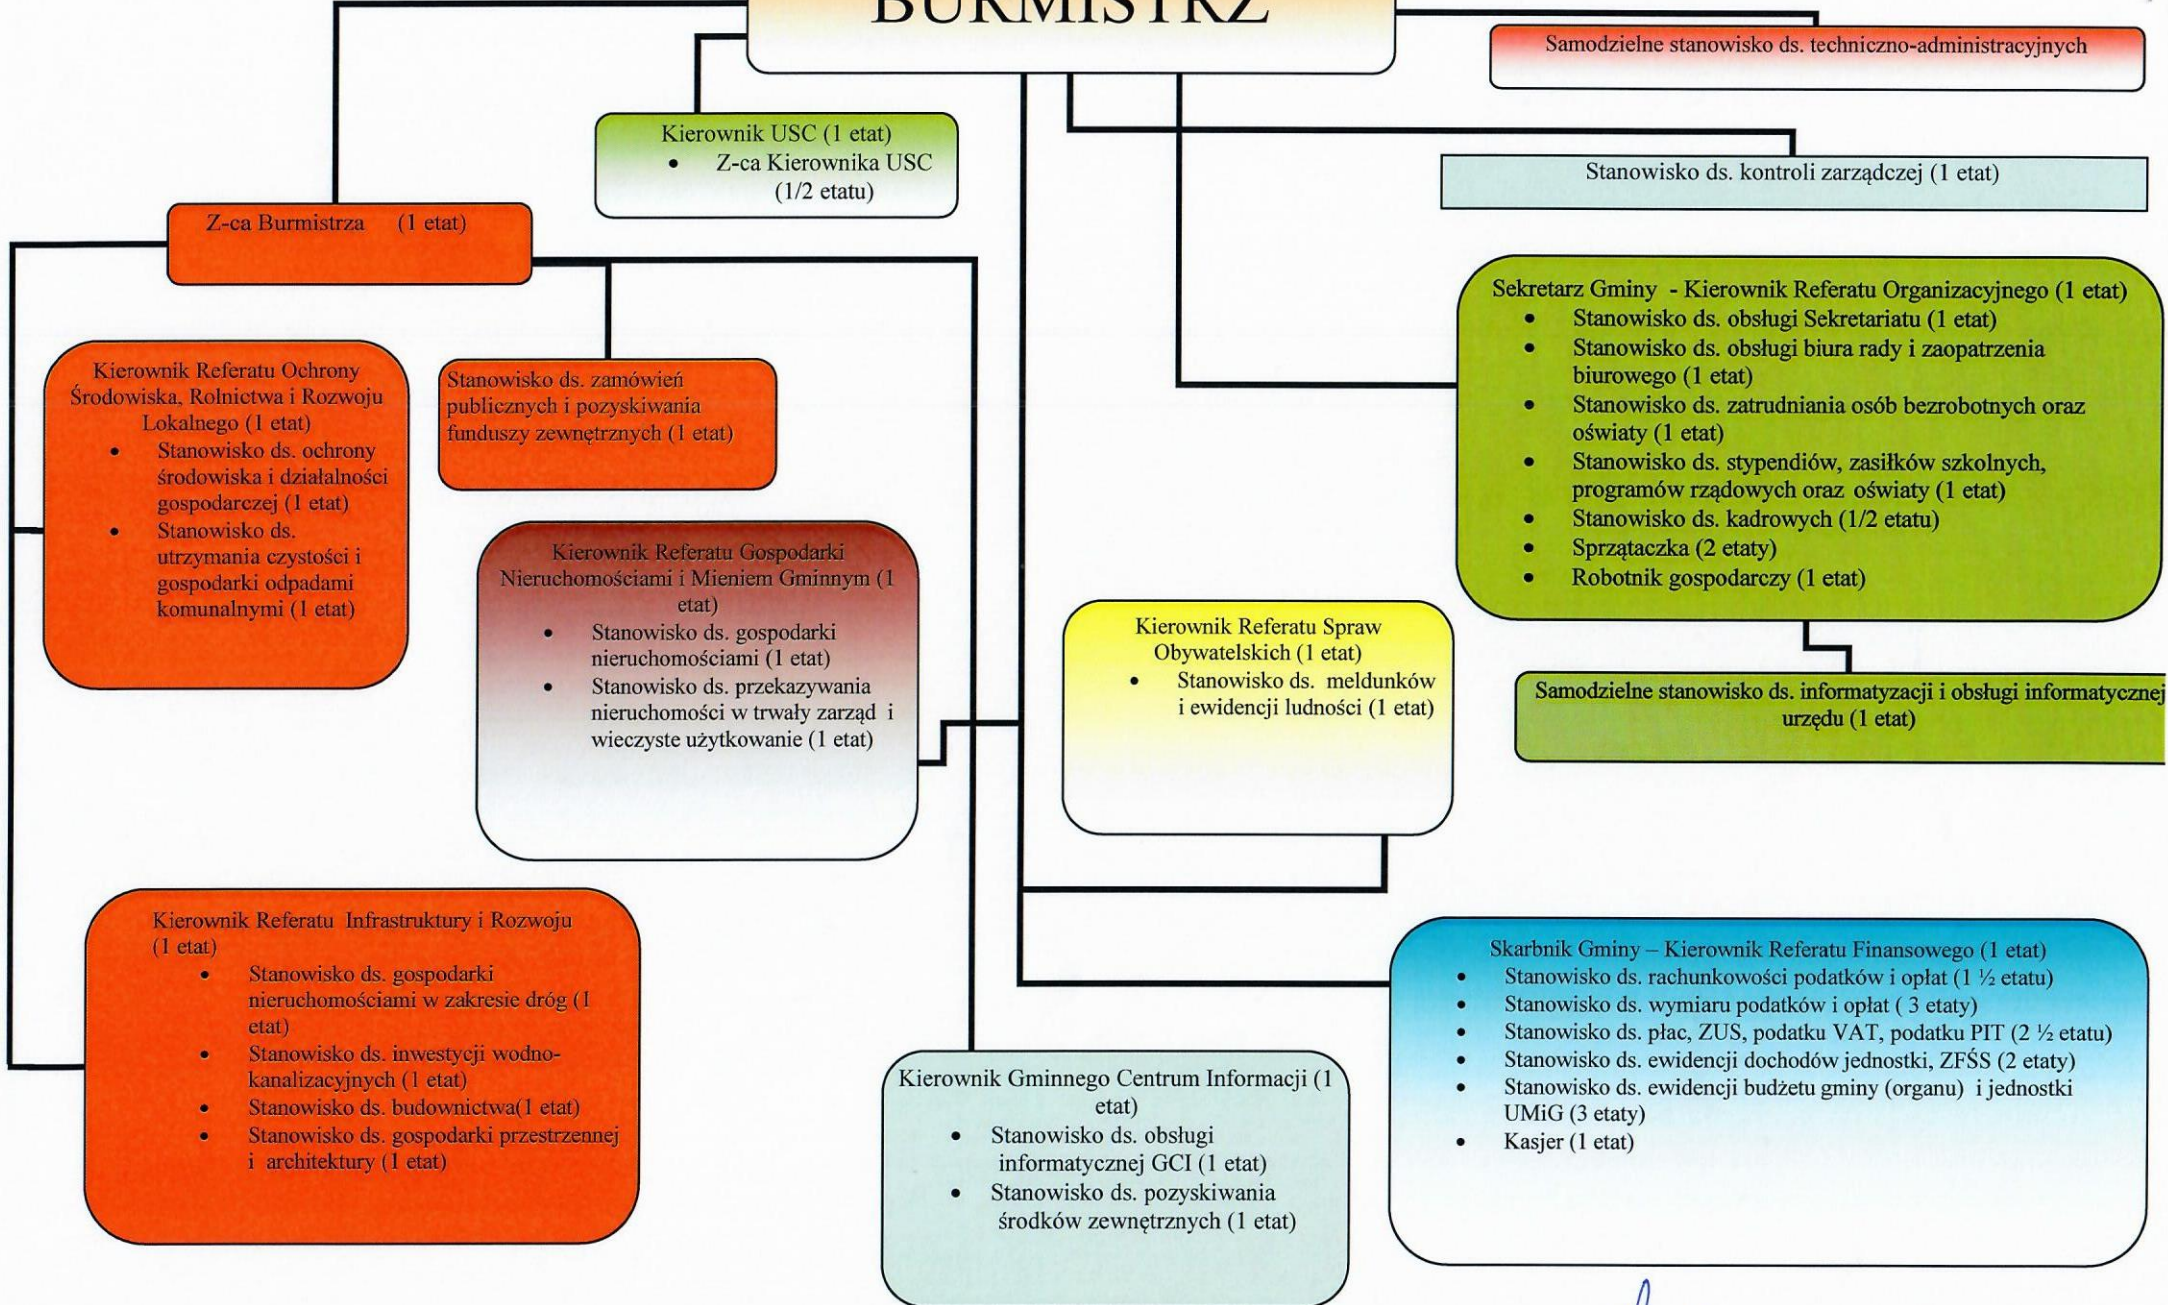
BURMISTRZ

Samodzielne stanowisko ds. techniczno-administracyjnych

Kierownik USC (1 etat)
• Z-ca Kierownika USC (1/2 etatu)

Stanowisko ds. kontroli zarządczej (1 etat)

Z-ca Burmistrza (1 etat)

Sekretarz Gminy - Kierownik Referatu Organizacyjnego (1 etat)
• Stanowisko ds. obsługi Sekretariatu (1 etat)
• Stanowisko ds. obsługi biura rady i zaopatrzenia biurowego (1 etat)
• Stanowisko ds. zatrudniania osób bezrobotnych oraz oświaty (1 etat)
• Stanowisko ds. stypendiów, zasiłków szkolnych, programów rządowych oraz oświaty (1 etat)
• Stanowisko ds. kadrowych (1/2 etatu)
• Sprzątaczka (2 etaty)
• Robotnik gospodarczy (1 etat)

Kierownik Referatu Ochrony Środowiska, Rolnictwa i Rozwoju Lokalnego (1 etat)
• Stanowisko ds. ochrony środowiska i działalności gospodarczej (1 etat)
• Stanowisko ds. utrzymania czystości i gospodarki odpadami komunalnymi (1 etat)

Stanowisko ds. zamówień publicznych i pozyskiwania funduszy zewnętrznych (1 etat)

Kierownik Referatu Gospodarki Nieruchomościami i Mieniem Gminnym (1 etat)
• Stanowisko ds. gospodarki nieruchomościami (1 etat)
• Stanowisko ds. przekazywania nieruchomości w trwały zarząd i wieczyste użytkowanie (1 etat)

Kierownik Referatu Spraw Obywatelskich (1 etat)
• Stanowisko ds. meldunków i ewidencji ludności (1 etat)

Samodzielne stanowisko ds. informatyzacji i obsługi informatycznej urzędu (1 etat)

Kierownik Referatu Infrastruktury i Rozwoju (1 etat)
• Stanowisko ds. gospodarki nieruchomościami w zakresie dróg (1 etat)
• Stanowisko ds. inwestycji wodno-kanalizacyjnych (1 etat)
• Stanowisko ds. budownictwa(1 etat)
• Stanowisko ds. gospodarki przestrzennej i architektury (1 etat)

Kierownik Gminnego Centrum Informacji (1 etat)
• Stanowisko ds. obsługi informatycznej GCI (1 etat)
• Stanowisko ds. pozyskiwania środków zewnętrznych (1 etat)

Skarbnik Gminy – Kierownik Referatu Finansowego (1 etat)
• Stanowisko ds. rachunkowości podatków i opłat (1 ½ etatu)
• Stanowisko ds. wymiaru podatków i opłat ( 3 etaty)
• Stanowisko ds. płac, ZUS, podatku VAT, podatku PIT (2 ½ etatu)
• Stanowisko ds. ewidencji dochodów jednostki, ZFŚS (2 etaty)
• Stanowisko ds. ewidencji budżetu gminy (organu) i jednostki UMiG (3 etaty)
• Kasjer (1 etat)